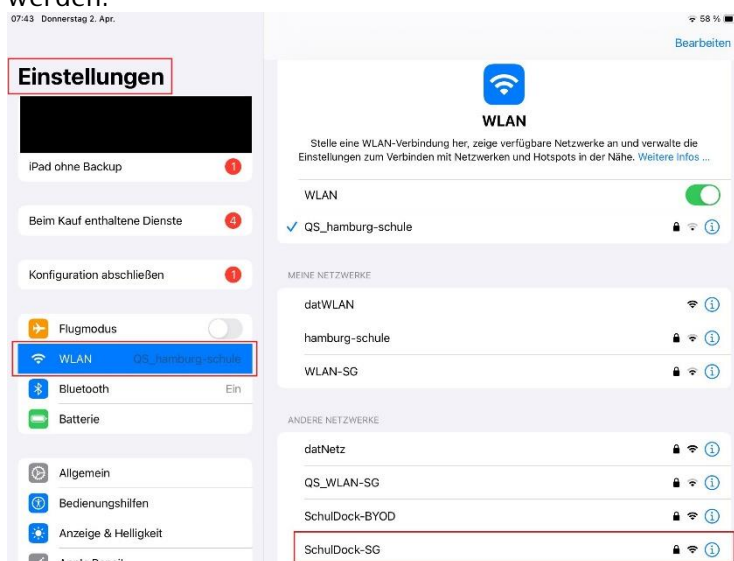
werden.

07:43 Donnerstag 2. Apr.

58 %

Bearbeiten

Einstellungen

iPad ohne Backup 1

Beim Kauf enthaltene Dienste 4

Konfiguration abschließen 1

Flugmodus

WLAN QS_hamburg-schule

Bluetooth Ein

Batterie

Allgemein

Bedienungshilfen

Anzeige & Helligkeit

WLAN

Stelle eine WLAN-Verbindung her, zeige verfügbare Netzwerke an und verwalte die Einstellungen zum Verbinden mit Netzwerken und Hotspots in der Nähe. Weitere Infos ...

WLAN

QS_hamburg-schule

MEINE NETZWERKE

datWLAN

hamburg-schule

WLAN-SG

ANDERE NETZWERKE

datNetz

QS_WLAN-SG

SchulDock-BYOD

SchulDock-SG